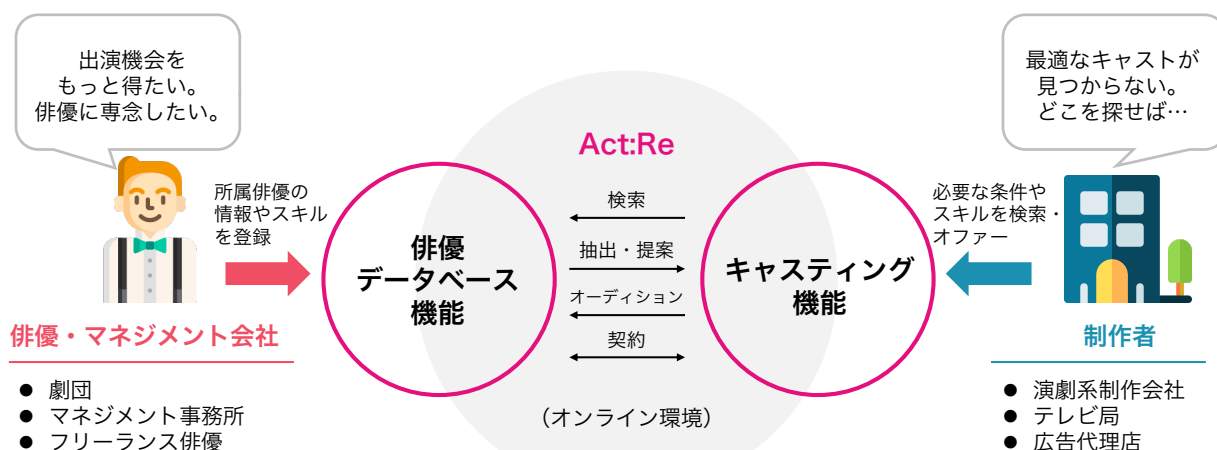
出演機会を
もっと得たい。
俳優に専念したい。

最適なキャストが
見つからない。
どこを探せば…

Act:Re

所属俳優の
情報やスキル
を登録

俳優
データベース
機能

検索

抽出・提案

オーディション

契約

キャスティング
機能

必要な条件や
スキルを検索・
オファー

俳優・マネジメント会社

● 劇団
● マネジメント事務所
● フリーランス俳優

（オンライン環境）

制作者

● 演劇系制作会社
● テレビ局
● 広告代理店